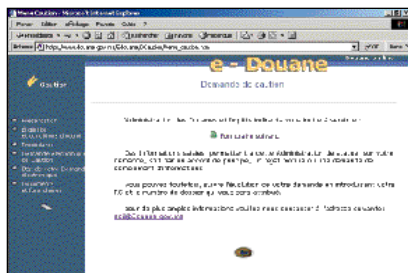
Menu Caution - Microsoft Internet Explorer

Fichier Edition Affichage Favoris Outils ?

Précédente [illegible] Rechercher Favoris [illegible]

Adresse https://www.douane.gouv.fr/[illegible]

e - Douane

Demande de caution

Caution

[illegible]

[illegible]

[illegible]

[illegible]

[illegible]

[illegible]

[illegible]

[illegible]

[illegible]

Pour toutes précisions complémentaires veuillez contacter l'adresse suivante :

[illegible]@douane.gouv.fr